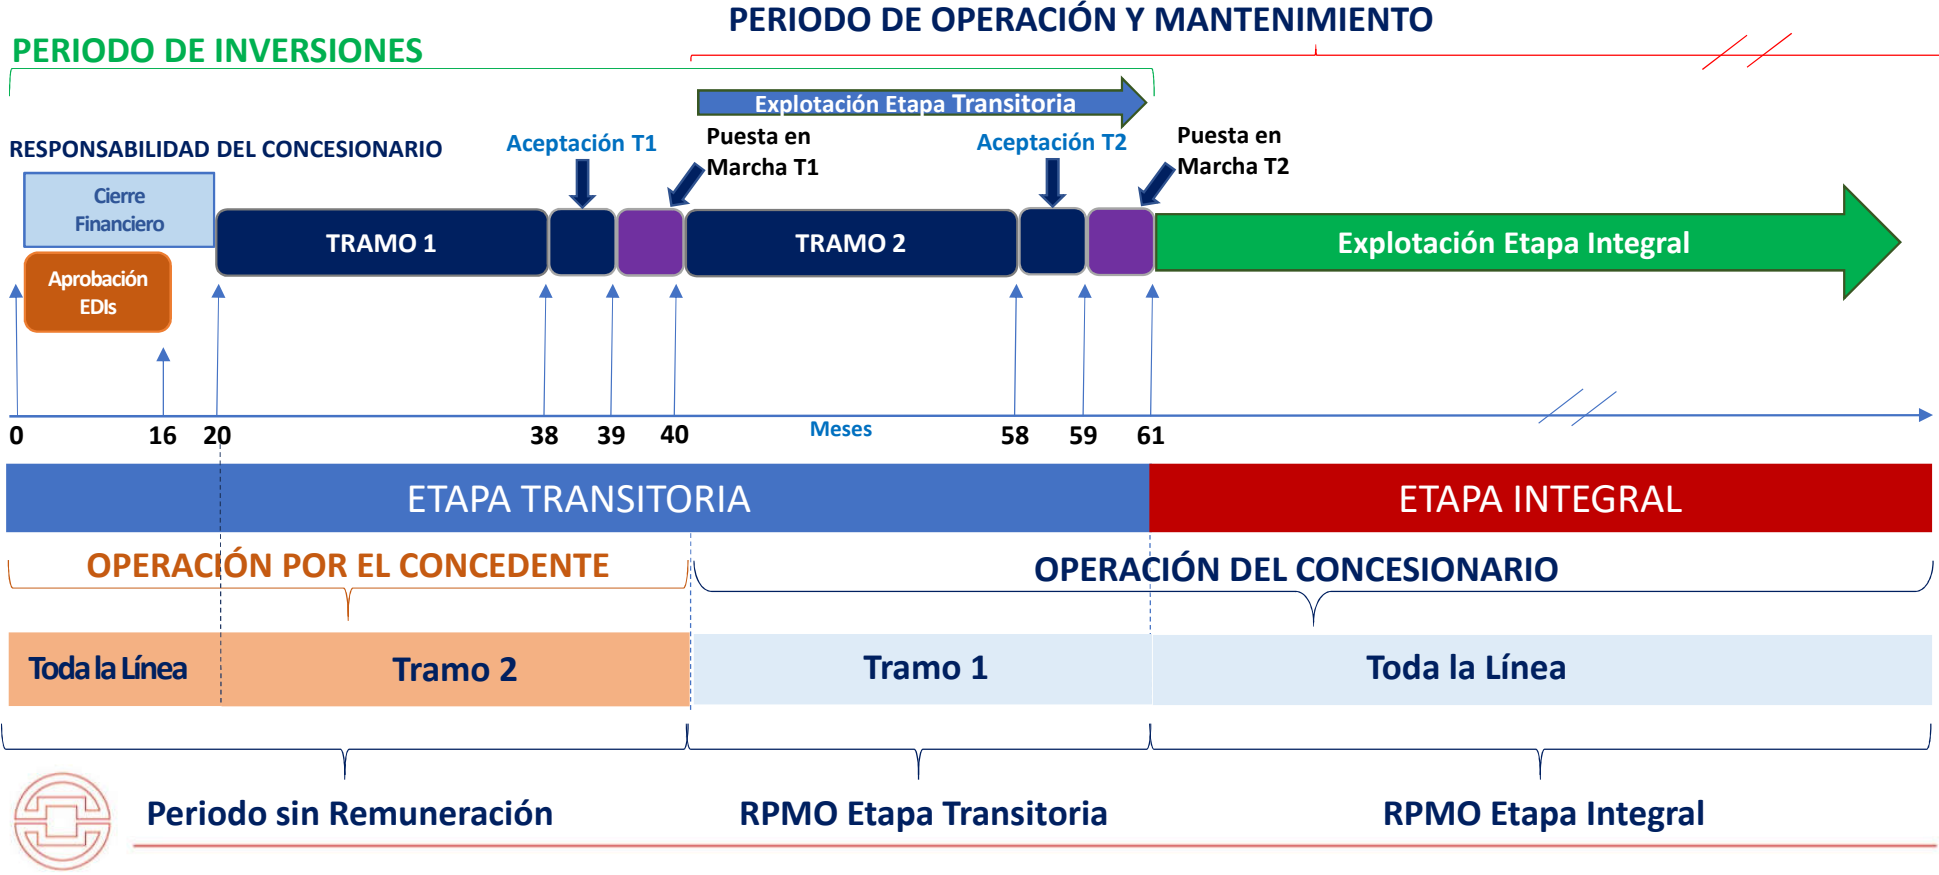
PERIODO DE OPERACIÓN Y MANTENIMIENTO

PERIODO DE INVERSIONES

Explotación Etapa Transitoria

RESPONSABILIDAD DEL CONCESIONARIO

Aceptación T1

Puesta en Marcha T1

Aceptación T2

Puesta en Marcha T2

Cierre Financiero

Aprobación EDIs

TRAMO 1

TRAMO 2

Explotación Etapa Integral

0 16 20 38 39 40 Meses 58 59 61

ETAPA TRANSITORIA

ETAPA INTEGRAL

OPERACIÓN POR EL CONCEDENTE

OPERACIÓN DEL CONCESIONARIO

Toda la Línea

Tramo 2

Tramo 1

Toda la Línea

Periodo sin Remuneración

RPMO Etapa Transitoria

RPMO Etapa Integral